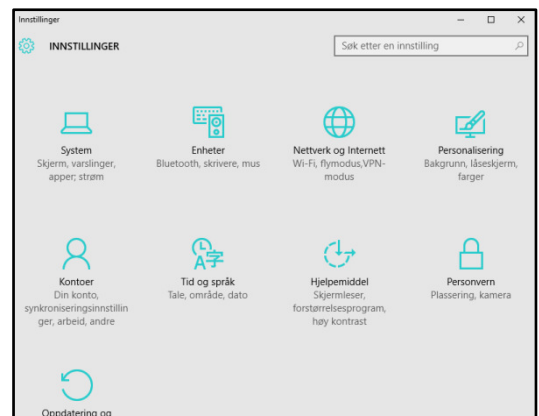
Innstillinger

INNSTILLINGER

Søk etter en innstilling

System
Skjerm, varslinger, apper; strøm

Enheter
Bluetooth, skrivere, mus

Nettverk og Internett
Wi-Fi, flymodus,VPN-modus

Personalisering
Bakgrunn, låseskjerm, farger

Kontoer
Din konto, synkroniseringsinnstillinger, arbeid, andre

Tid og språk
Tale, område, dato

Hjelpemiddel
Skjermleser, forstørrelsesprogram, høy kontrast

Personvern
Plassering, kamera

Oppdatering og